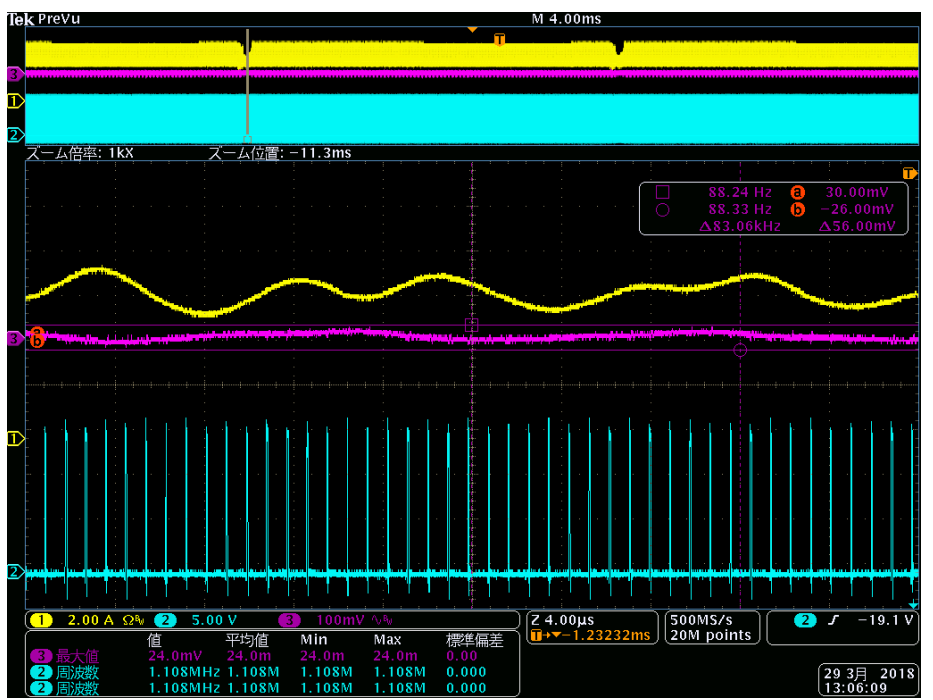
Tek PreVu M 4.00ms

T

3
1
2

ズーム倍率: 1kX ズーム位置: -11.3ms

T

88.24 Hz a 30.00mV
88.33 Hz b -26.00mV
Δ83.06kHz Δ56.00mV

3 b

1

2

1 2.00 A Ω 2 5.00 V 3 100mV

Z 4.00µs
T→▼−1.23232ms

500MS/s
20M points

2 ∫ −19.1 V

| | 値 | 平均値 | Min | Max | 標準偏差 |
|---|---|---|---|---|---|
| 3 最大値 | 24.0mV | 24.0m | 24.0m | 24.0m | 0.00 |
| 2 周波数 | 1.108MHz | 1.108M | 1.108M | 1.108M | 0.000 |
| 2 周波数 | 1.108MHz | 1.108M | 1.108M | 1.108M | 0.000 |

29 3月 2018
13:06:09